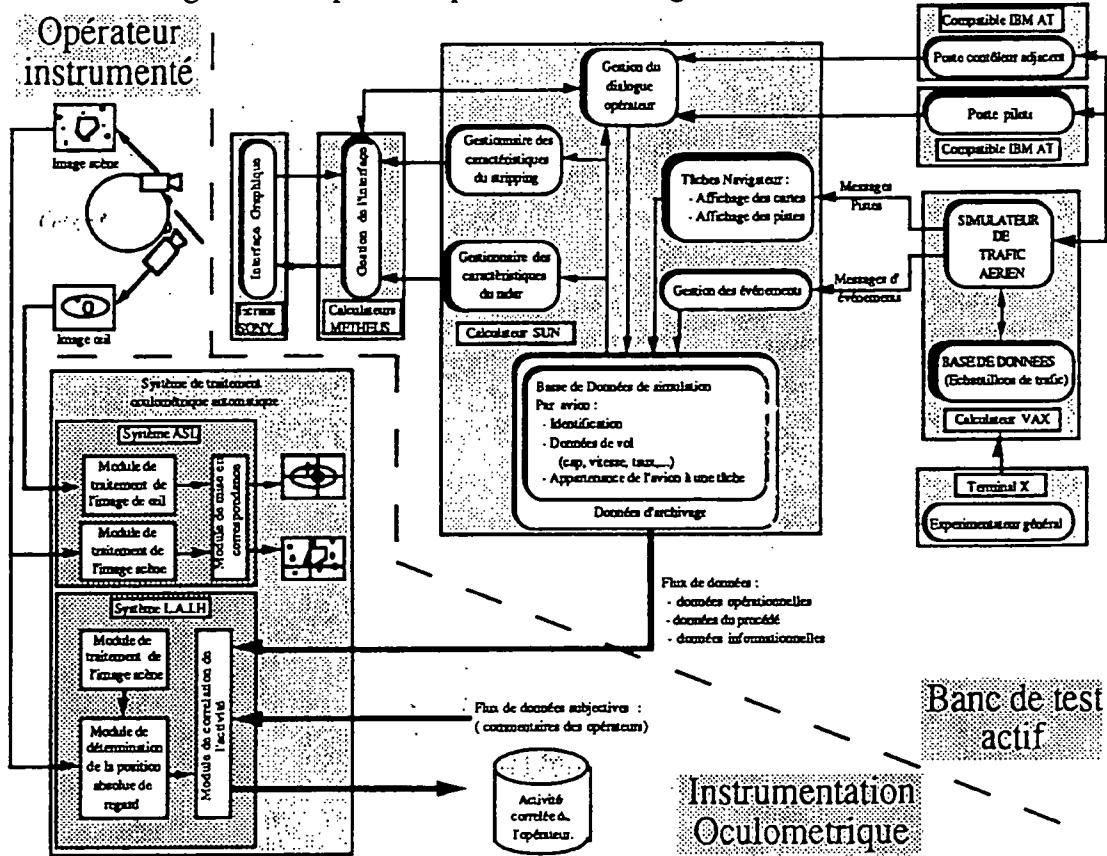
Opérateur instrumenté

Image scène

Image oeil

Ecrans SONY

Interface Graphique

Calculateurs METHEUS

Gestion de l'interface

Gestionnaire des caractéristiques du stripping

Gestionnaire des caractéristiques du radar

Gestion du dialogue opérateur

Tâches Navigateur :
- Affichage des cartes
- Affichage des pistes

Gestion des événements

Calculateur SUN

Base de Données de simulation
Par avion :
- Identification
- Données de vol (cap, vitesse, taux,...)
- Appartenance de l'avion à une tâche

Données d'archivage

Compatible IBM AT

Poste contrôleur adjacent

Poste pilote

Compatible IBM AT

Messages Pistes

Messages d'événements

SIMULATEUR DE TRAFIC AERIEN

BASE DE DONNEES (Echantillons de trafic)

Calculateur VAX

Terminal X

Expérimentateur général

Système de traitement oculométrique automatique

Système ASL

Module de traitement de l'image de oeil

Module de traitement de l'image scène

Module de mise en correspondance

Système L.A.I.H

Module de traitement de l'image scène

Module de détermination de la position absolue de regard

Module de corrélation de l'activité

Flux de données :
- données opérationnelles
- données du procédé
- données informationnelles

Flux de données subjectives :
( commentaires des opérateurs)

Activité corrélée de l'opérateur.

Banc de test actif

Instrumentation Oculométrique